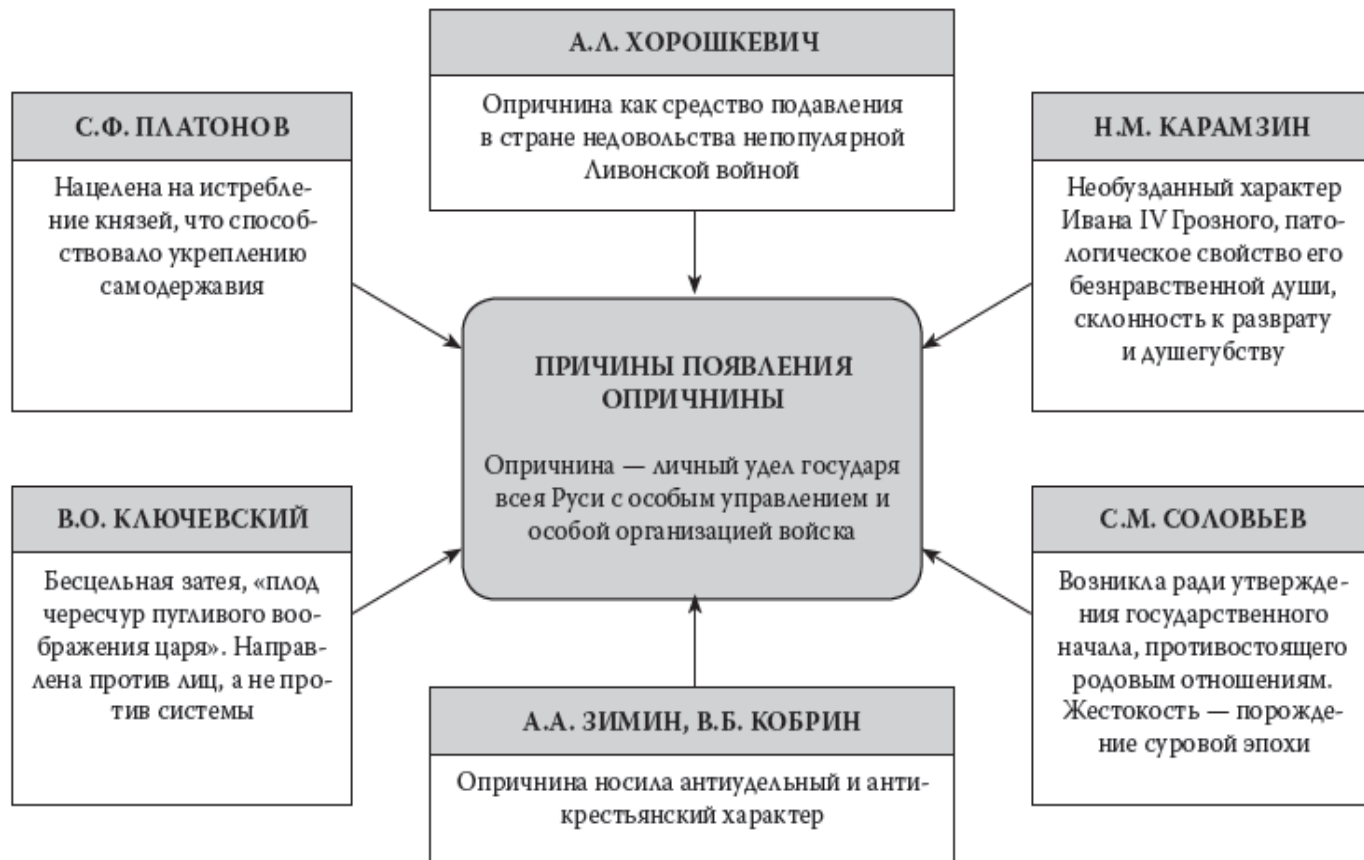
А.Л. ХОРОШКЕВИЧ

Опричнина как средство подавления в стране недовольства непопулярной Ливонской войной

С.Ф. ПЛАТОНОВ

Нацелена на истребление князей, что способствовало укреплению самодержавия

Н.М. КАРАМЗИН

Необузданный характер Ивана IV Грозного, патологическое свойство его безнравственной души, склонность к разврату и душегубству

ПРИЧИНЫ ПОЯВЛЕНИЯ ОПРИЧНИНЫ

Опричнина — личный удел государя всея Руси с особым управлением и особой организацией войска

В.О. КЛЮЧЕВСКИЙ

Бесцельная затея, «плод чересчур пугливого воображения царя». Направлена против лиц, а не против системы

С.М. СОЛОВЬЕВ

Возникла ради утверждения государственного начала, противостоящего родовым отношениям. Жестокость — порождение суровой эпохи

А.А. ЗИМИН, В.Б. КОБРИН

Опричнина носила антиудельный и антикрестьянский характер